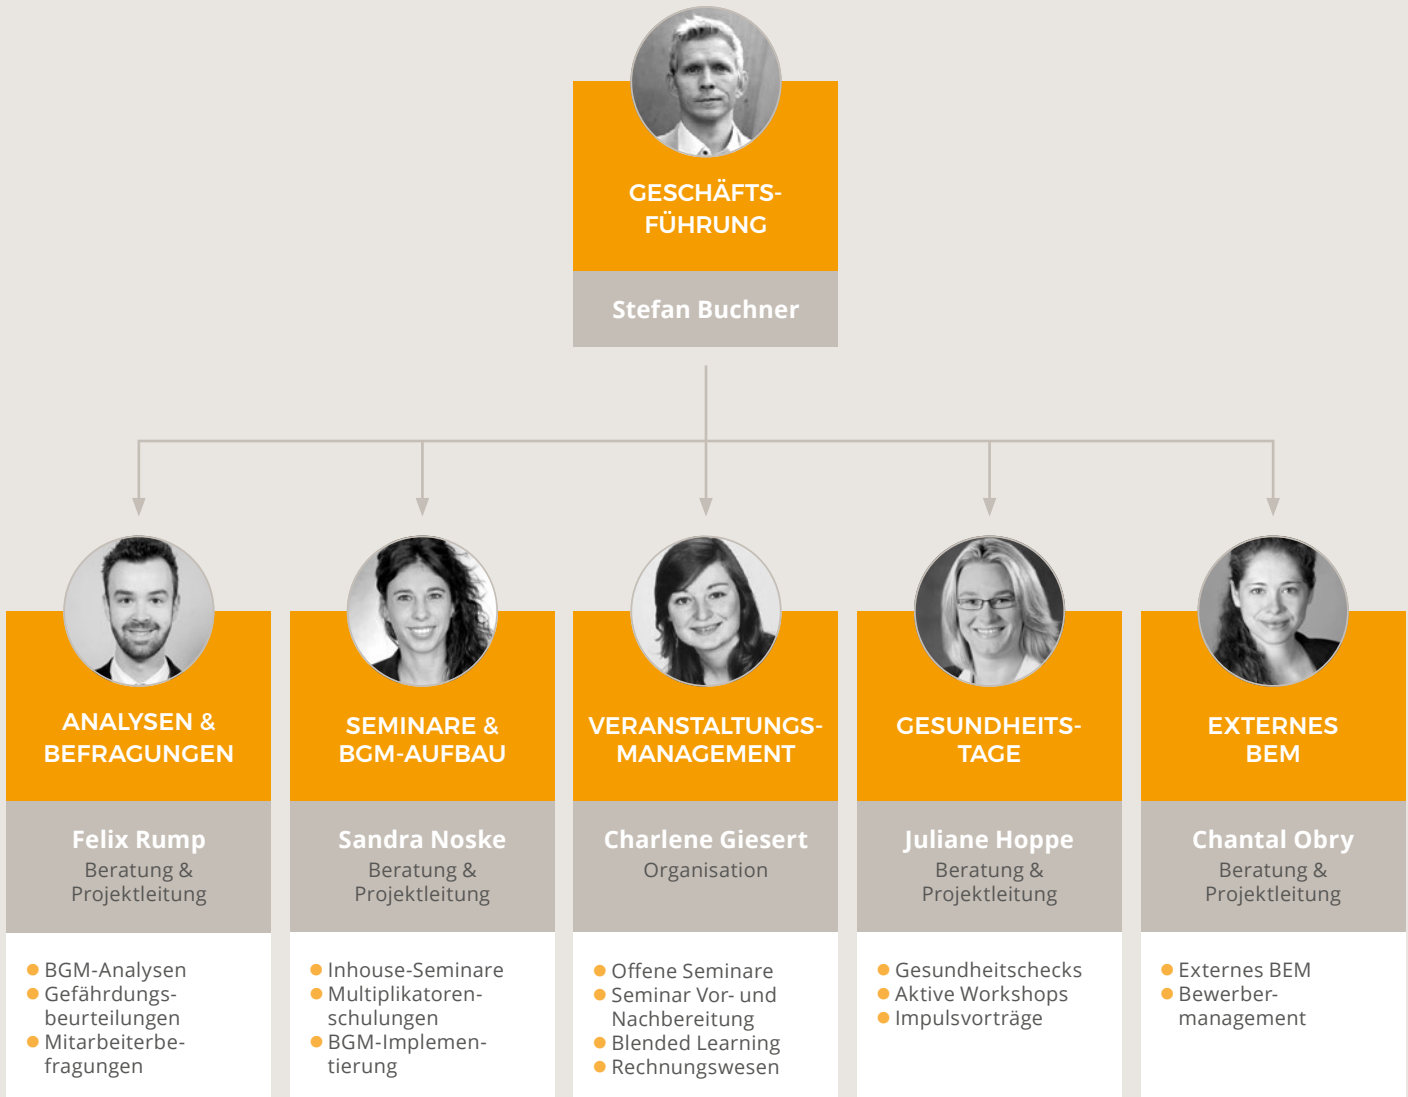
GESCHÄFTSFÜHRUNG

Stefan Buchner

ANALYSEN & BEFRAGUNGEN

Felix Rump
Beratung & Projektleitung

- BGM-Analysen
- Gefährdungsbeurteilungen
- Mitarbeiterbefragungen

SEMINARE & BGM-AUFBAU

Sandra Noske
Beratung & Projektleitung

- Inhouse-Seminare
- Multiplikatorenschulungen
- BGM-Implementierung

VERANSTALTUNGSMANAGEMENT

Charlene Giesert
Organisation

- Offene Seminare
- Seminar Vor- und Nachbereitung
- Blended Learning
- Rechnungswesen

GESUNDHEITSTAGE

Juliane Hoppe
Beratung & Projektleitung

- Gesundheitschecks
- Aktive Workshops
- Impulsvorträge

EXTERNES BEM

Chantal Obry
Beratung & Projektleitung

- Externes BEM
- Bewerbermanagement